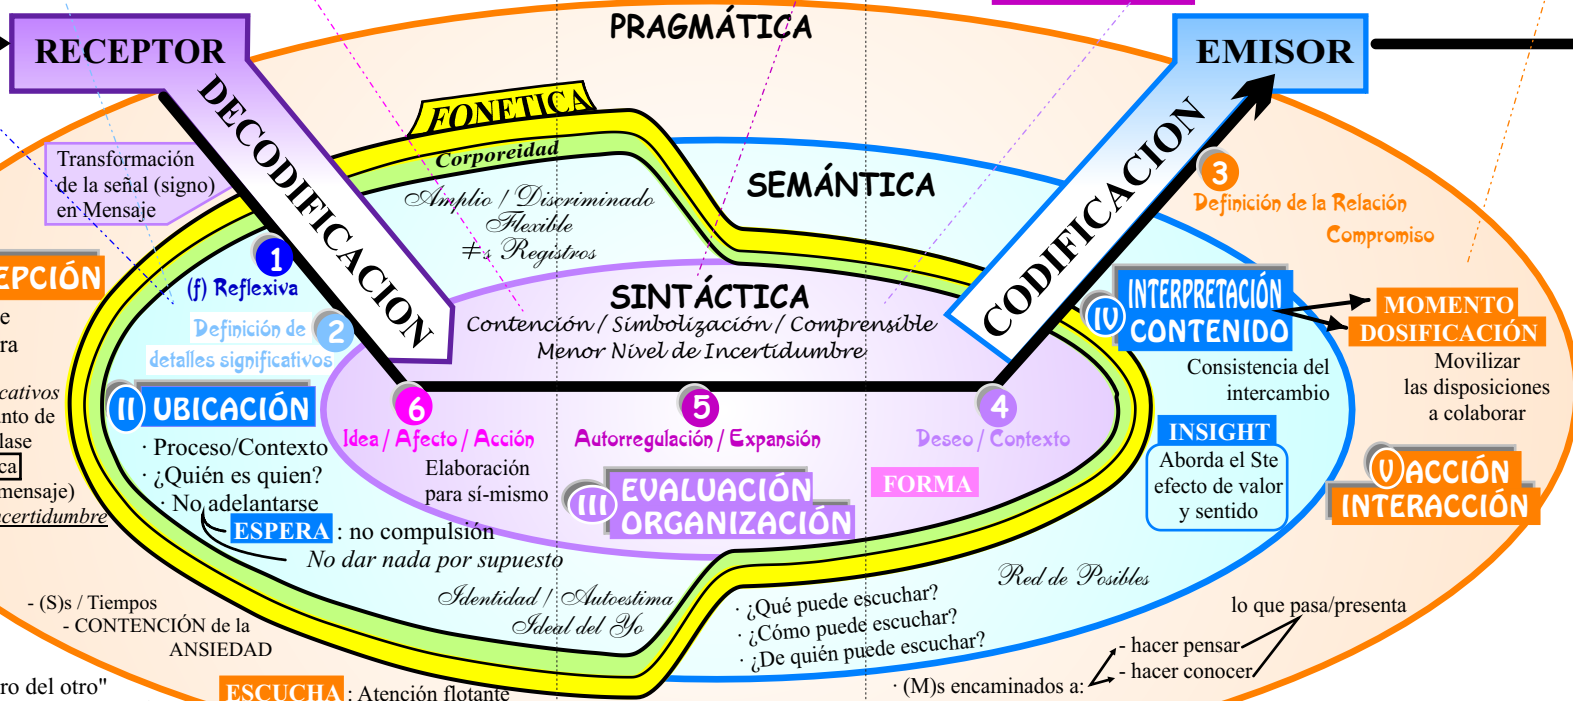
RECEPTOR

PRAGMÁTICA

EMISOR

DECODIFICACION

FONETICA

Corporeidad

Amplio / Discriminado
Flexible
≠s Registros

SEMÁNTICA

CODIFICACION

Transformación de la señal (signo) en Mensaje

EPCIÓN

e
ra

cativos
nto de
lase
ca
mensaje)
certidumbre

1
(f) Reflexiva

2
Definición de detalles significativos

3
Definición de la Relación
Compromiso

SINTÁCTICA
Contención / Simbolización / Comprensible
Menor Nivel de Incertidumbre

(IV) INTERPRETACIÓN CONTENIDO

MOMENTO DOSIFICACIÓN
Movilizar las disposiciones a colaborar

Consistencia del intercambio

(II) UBICACIÓN
· Proceso/Contexto
· ¿Quién es quien?
· No adelantarse
ESPERA : no compulsión
No dar nada por supuesto

6
Idea / Afecto / Acción
Elaboración para sí-mismo

5
Autorregulación / Expansión

4
Deseo / Contexto

FORMA

(III) EVALUACIÓN ORGANIZACIÓN

INSIGHT
Aborda el Ste efecto de valor y sentido

(V) ACCIÓN INTERACCIÓN

Identidad / Autoestima
Ideal del Yo

· ¿Qué puede escuchar?
· ¿Cómo puede escuchar?
· ¿De quién puede escuchar?

Red de Posibles

lo que pasa/presenta
- hacer pensar
- hacer conocer
· (M)s encaminados a:

- (S)s / Tiempos
- CONTENCIÓN de la ANSIEDAD

ro del otro"

ESCUCHA : Atención flotante